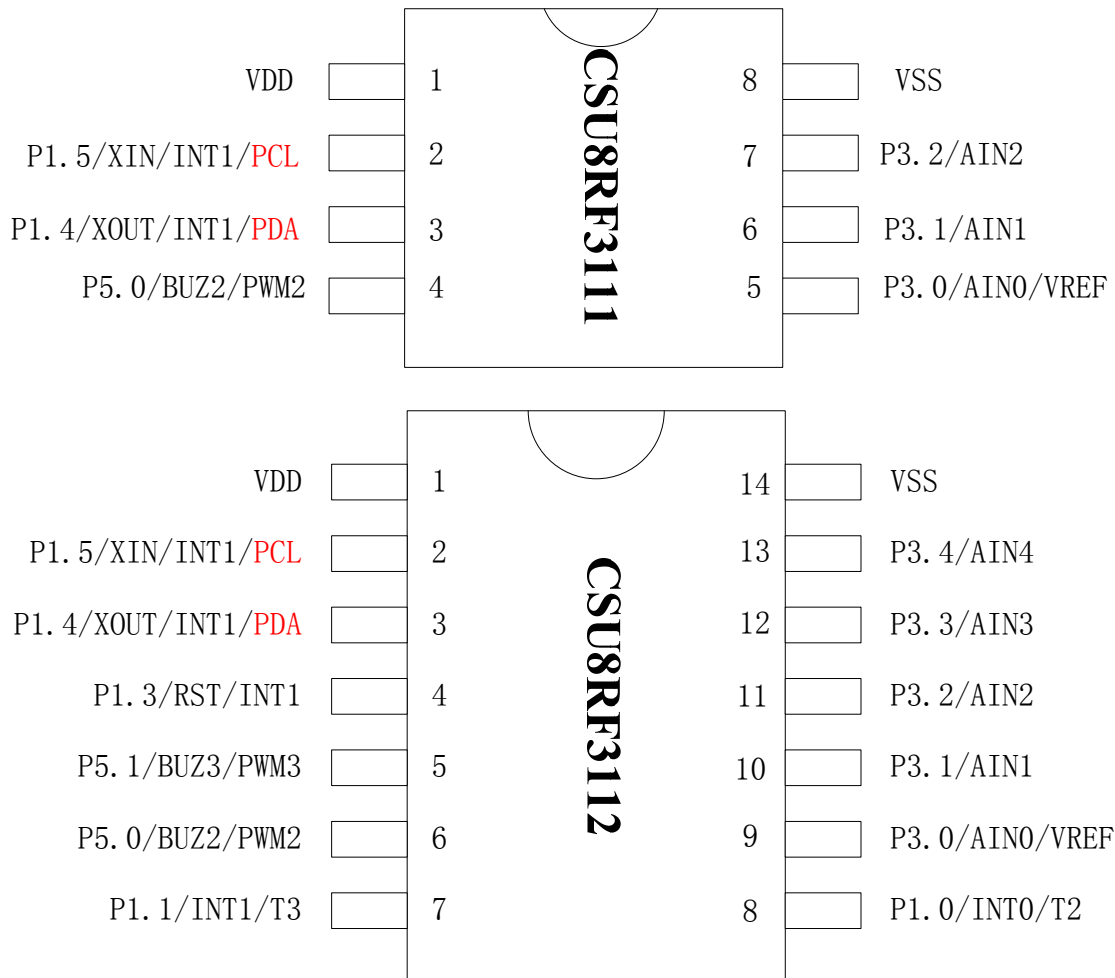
VDD 1
P1.5/XIN/INT1/PCL 2
P1.4/XOUT/INT1/PDA 3
P5.0/BUZ2/PWM2 4

CSU8RF3111

8 VSS
7 P3.2/AIN2
6 P3.1/AIN1
5 P3.0/AIN0/VREF

VDD 1
P1.5/XIN/INT1/PCL 2
P1.4/XOUT/INT1/PDA 3
P1.3/RST/INT1 4
P5.1/BUZ3/PWM3 5
P5.0/BUZ2/PWM2 6
P1.1/INT1/T3 7

CSU8RF3112

14 VSS
13 P3.4/AIN4
12 P3.3/AIN3
11 P3.2/AIN2
10 P3.1/AIN1
9 P3.0/AIN0/VREF
8 P1.0/INT0/T2